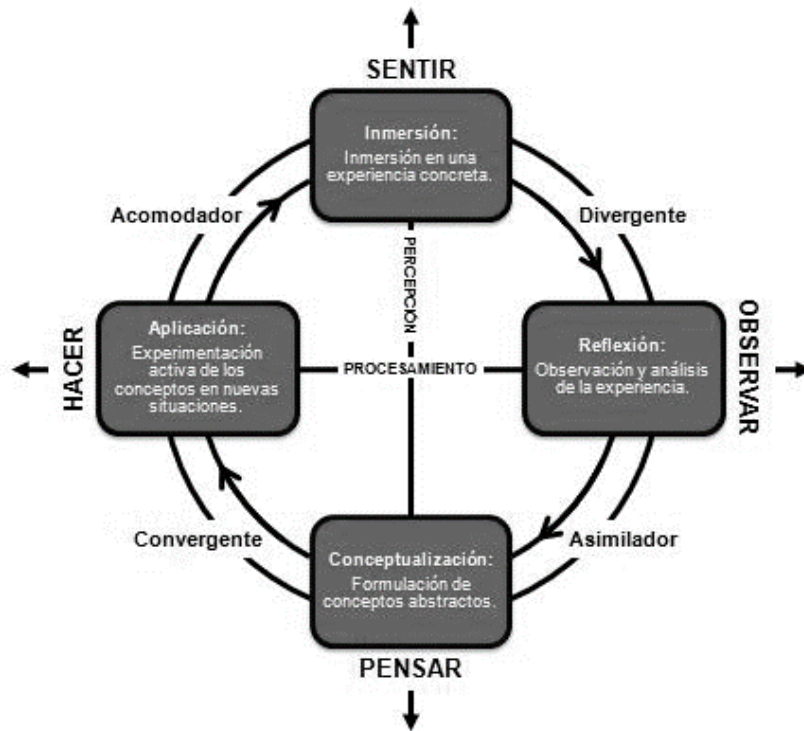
SENTIR

Inmersión:
Inmersión en una experiencia concreta.

Acomodador

Divergente

PERCEPCIÓN

HACER

Aplicación:
Experimentación activa de los conceptos en nuevas situaciones.

PROCESAMIENTO

Reflexión:
Observación y análisis de la experiencia.

OBSERVAR

Convergente

Asimilador

Conceptualización:
Formulación de conceptos abstractos.

PENSAR